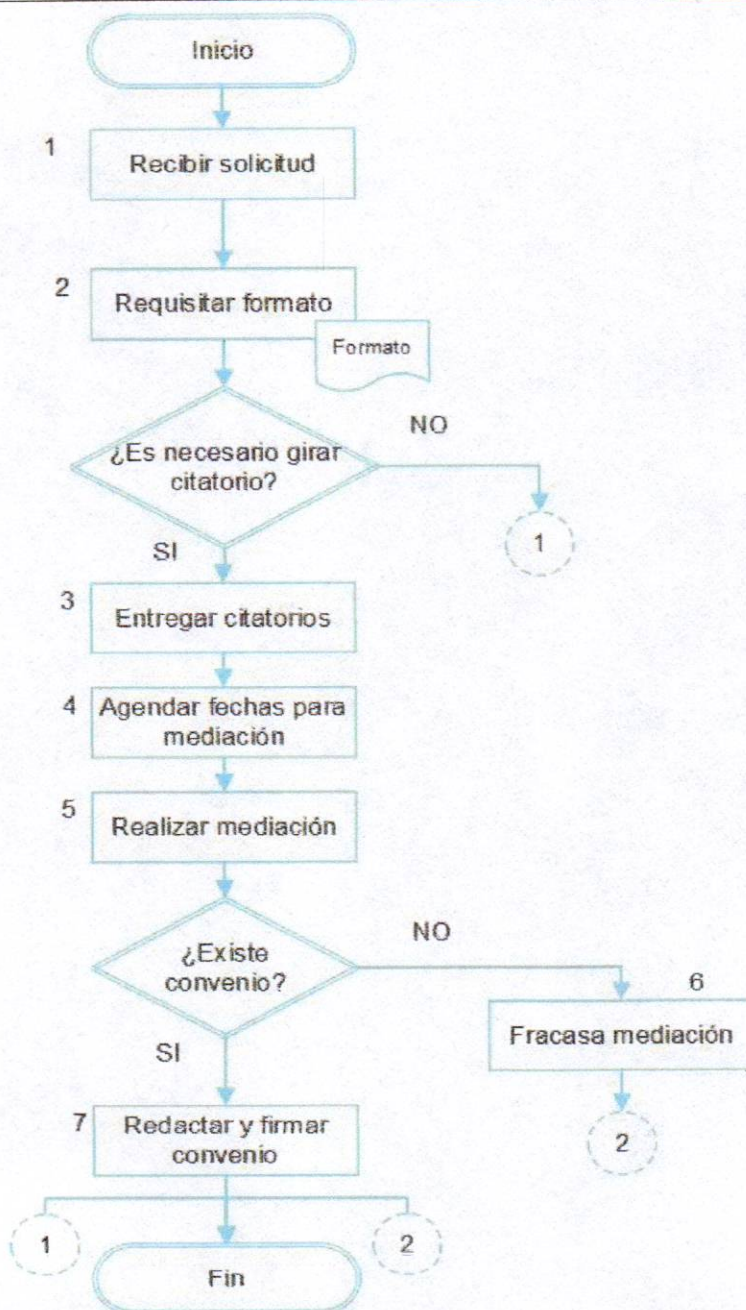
Inicio

1 Recibir solicitud

2 Requisitar formato

Formato

¿Es necesario girar citatorio?

NO

1

SI

3 Entregar citatorios

4 Agendar fechas para mediación

5 Realizar mediación

¿Existe convenio?

NO

6

Fracasa mediación

2

SI

7 Redactar y firmar convenio

1

2

Fin